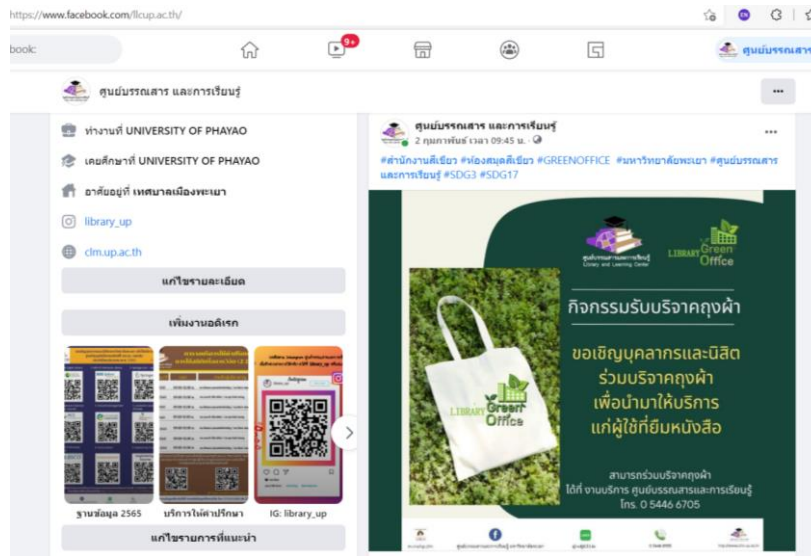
https://www.facebook.com/llcup.ac.th/

book:

9+

ศูนย์บรรณ

ศูนย์บรรณสาร และการเรียนรู้

ทำงานที่ UNIVERSITY OF PHAYAO

เคยศึกษาที่ UNIVERSITY OF PHAYAO

อาศัยอยู่ที่ เทศบาลเมืองพะเยา

library_up

clm.up.ac.th

แก้ไขรายละเอียด

เพิ่มงานอดิเรก

ฐานข้อมูล 2565

บริการให้คำปรึกษา

IG: library_up

แก้ไขรายการที่แนะนำ

ศูนย์บรรณสาร และการเรียนรู้
2 กุมภาพันธ์ เวลา 09:45 น.

#สำนักงานสีเขียว #ห้องสมุดสีเขียว #GREENOFFICE #มหาวิทยาลัยพะเยา #ศูนย์บรรณสารและการเรียนรู้ #SDG3 #SDG17

ศูนย์บรรณสารและการเรียนรู้
Library and Learning Center

LIBRARY Green Office

กิจกรรมรับบริจาคถุงผ้า

ขอเชิญบุคลากรและนิสิต
ร่วมบริจาคถุงผ้า
เพื่อนำมาให้บริการ
แก่ผู้ใช้ที่ยืมหนังสือ

LIBRARY Green Office

สามารถร่วมบริจาคถุงผ้า
ได้ที่ งานบริการ ศูนย์บรรณสารและการเรียนรู้
โทร. 0 5446 6705